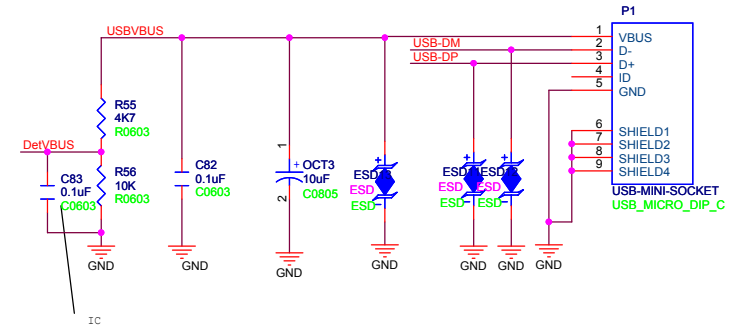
P1

USBVBUS

USB-DM

USB-DP

1 VBUS
2 D-
3 D+
4 ID
5 GND

6 SHIELD1
7 SHIELD2
8 SHIELD3
9 SHIELD4

USB-MINI-SOCKET
USB_MICRO_DIP_C

R55
4K7
R0603

DetVBUS

R56
10K
R0603

C83
0.1uF
C0603

C82
0.1uF
C0603

1
OCT3
10uF
C0805
2

ESD
ESD
ESD

ESD ESD
ESD ESD
ESD ESD

GND GND GND GND GND GND GND

IC